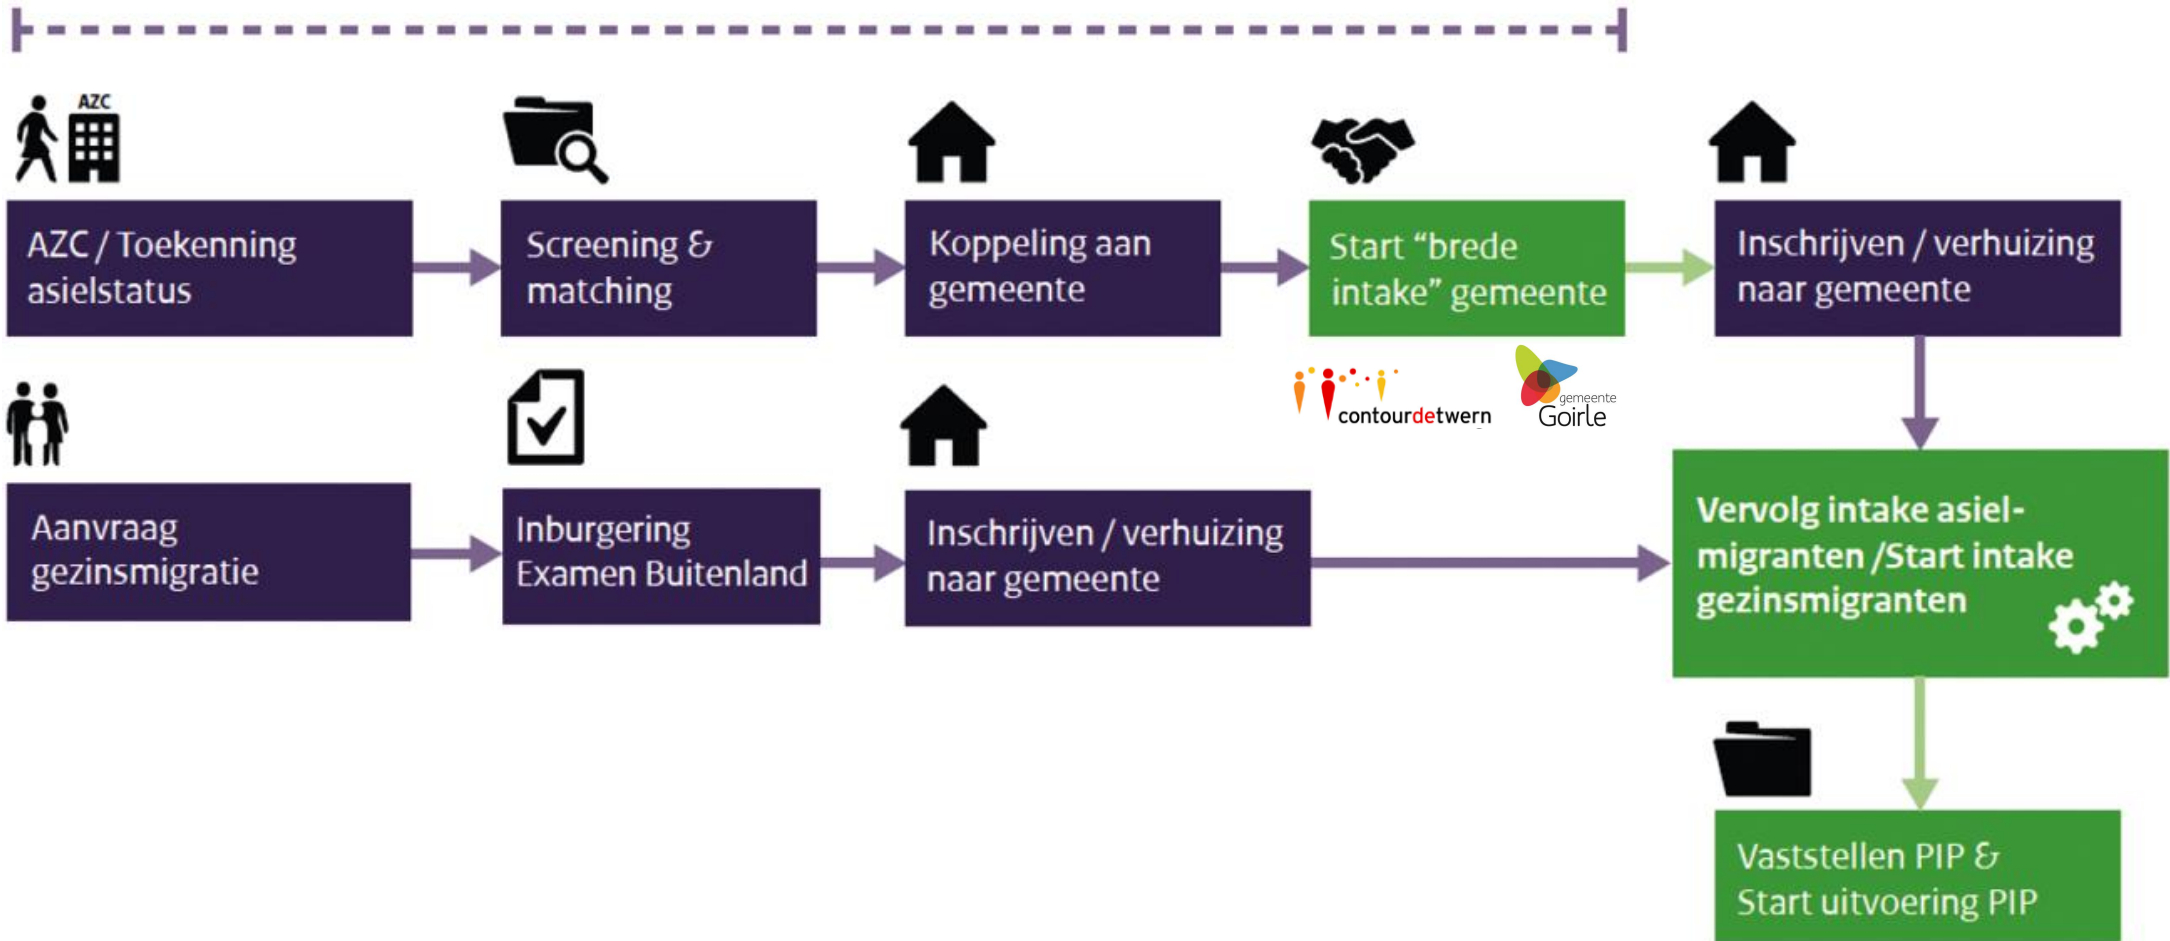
AZC

AZC / Toekenning asielstatus

Screening & matching

Koppeling aan gemeente

Start “brede intake” gemeente

Inschrijven / verhuizing naar gemeente

contourdetwern

gemeente Goirle

Aanvraag gezinsmigratie

Inburgering Examen Buitenland

Inschrijven / verhuizing naar gemeente

Vervolg intake asielmigranten /Start intake gezinsmigranten

Vaststellen PIP & Start uitvoering PIP